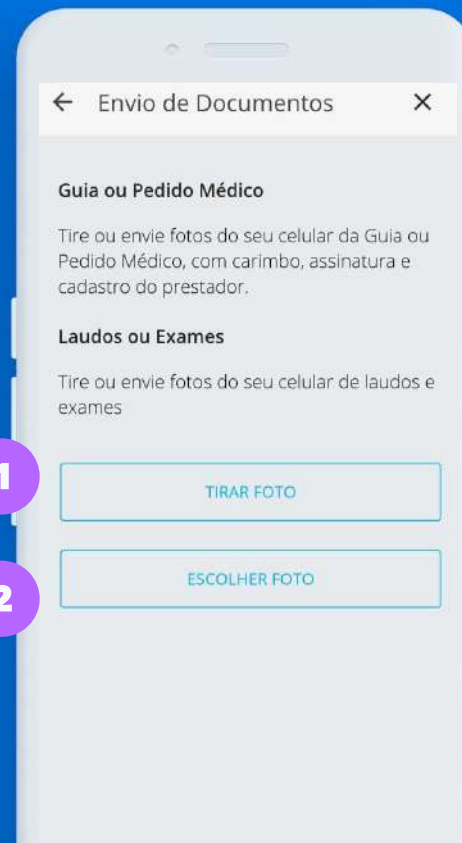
← Envio de Documentos ×

Guia ou Pedido Médico

Tire ou envie fotos do seu celular da Guia ou Pedido Médico, com carimbo, assinatura e cadastro do prestador.

Laudos ou Exames

Tire ou envie fotos do seu celular de laudos e exames

1

TIRAR FOTO

2

ESCOLHER FOTO